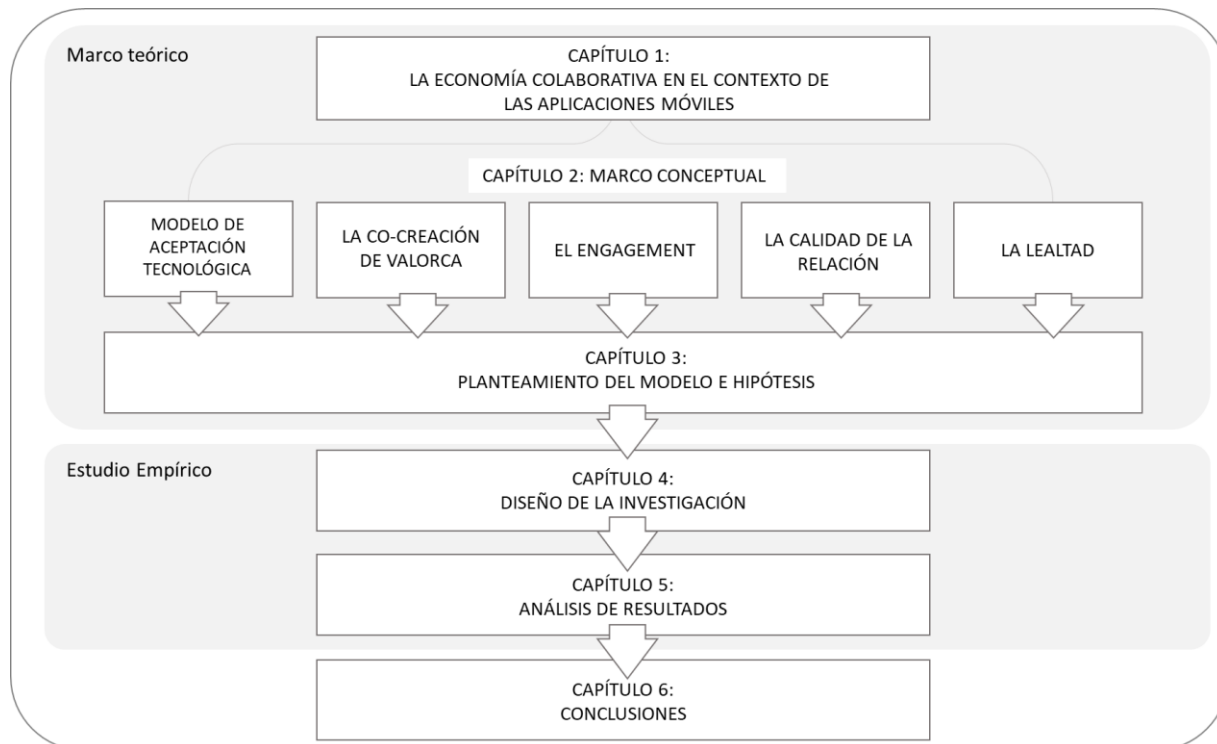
Marco teórico

CAPÍTULO 1:
LA ECONOMÍA COLABORATIVA EN EL CONTEXTO DE LAS APLICACIONES MÓVILES

CAPÍTULO 2: MARCO CONCEPTUAL

MODELO DE ACEPTACIÓN TECNOLÓGICA

LA CO-CREACIÓN DE VALORCA

EL ENGAGEMENT

LA CALIDAD DE LA RELACIÓN

LA LEALTAD

CAPÍTULO 3:
PLANTEAMIENTO DEL MODELO E HIPÓTESIS

Estudio Empírico

CAPÍTULO 4:
DISEÑO DE LA INVESTIGACIÓN

CAPÍTULO 5:
ANÁLISIS DE RESULTADOS

CAPÍTULO 6:
CONCLUSIONES